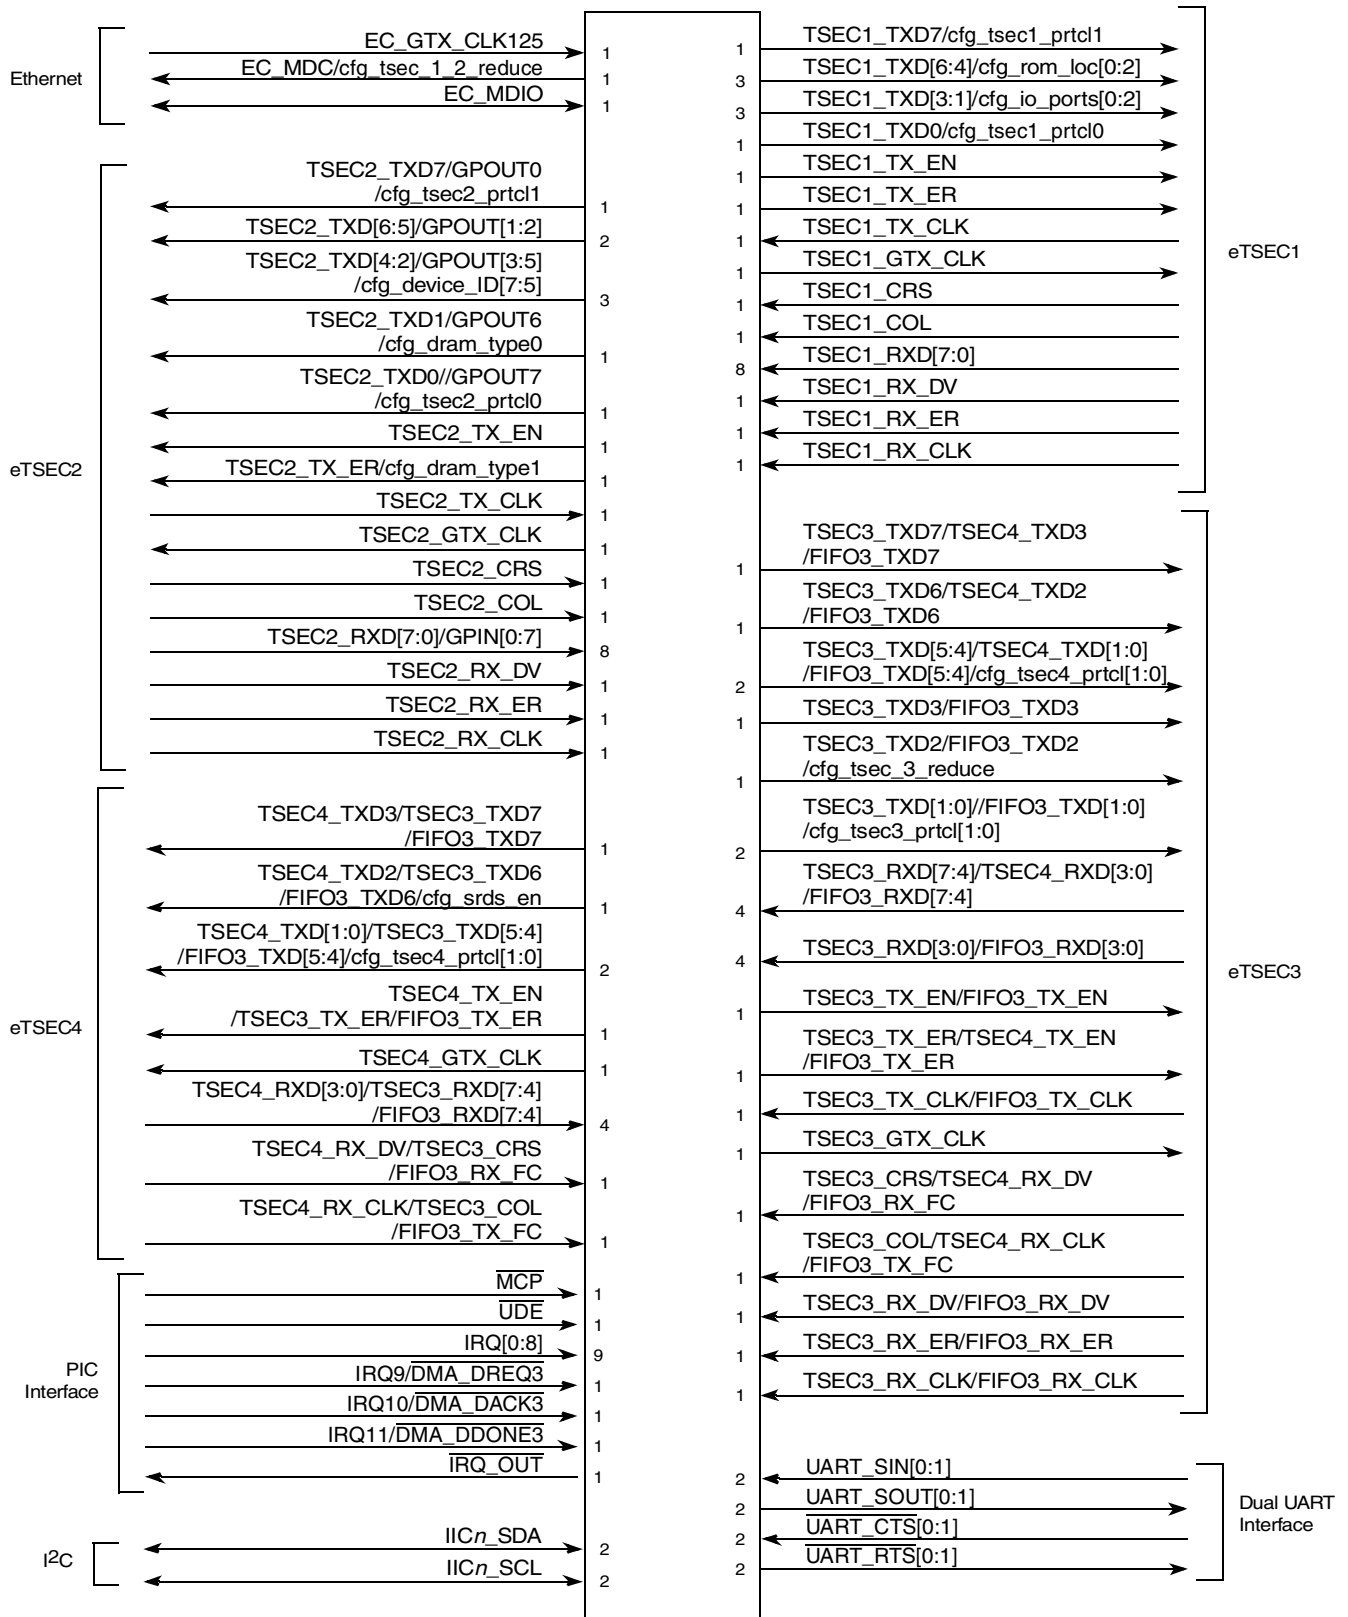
Ethernet

EC_GTX_CLK125 1
EC_MDC/cfg_tsec_1_2_reduce 1
EC_MDIO 1

eTSEC2

TSEC2_TXD7/GPOUT0 /cfg_tsec2_prtcl1 1
TSEC2_TXD[6:5]/GPOUT[1:2] 2
TSEC2_TXD[4:2]/GPOUT[3:5] /cfg_device_ID[7:5] 3
TSEC2_TXD1/GPOUT6 /cfg_dram_type0 1
TSEC2_TXD0//GPOUT7 /cfg_tsec2_prtcl0 1
TSEC2_TX_EN 1
TSEC2_TX_ER/cfg_dram_type1 1
TSEC2_TX_CLK 1
TSEC2_GTX_CLK 1
TSEC2_CRS 1
TSEC2_COL 1
TSEC2_RXD[7:0]/GPIN[0:7] 8
TSEC2_RX_DV 1
TSEC2_RX_ER 1
TSEC2_RX_CLK 1

eTSEC4

TSEC4_TXD3/TSEC3_TXD7 /FIFO3_TXD7 1
TSEC4_TXD2/TSEC3_TXD6 /FIFO3_TXD6/cfg_srds_en 1
TSEC4_TXD[1:0]/TSEC3_TXD[5:4] /FIFO3_TXD[5:4]/cfg_tsec4_prtcl[1:0] 2
TSEC4_TX_EN /TSEC3_TX_ER/FIFO3_TX_ER 1
TSEC4_GTX_CLK 1
TSEC4_RXD[3:0]/TSEC3_RXD[7:4] /FIFO3_RXD[7:4] 4
TSEC4_RX_DV/TSEC3_CRS /FIFO3_RX_FC 1
TSEC4_RX_CLK/TSEC3_COL /FIFO3_TX_FC 1

PIC Interface

$\overline{MCP}$ 1
$\overline{UDE}$ 1
IRQ[0:8] 9
IRQ9/$\overline{DMA\_DREQ3}$ 1
IRQ10/$\overline{DMA\_DACK3}$ 1
IRQ11/$\overline{DMA\_DDONE3}$ 1
$\overline{IRQ\_OUT}$ 1

I2C

IIC*n*_SDA 2
IIC*n*_SCL 2

1 TSEC1_TXD7/cfg_tsec1_prtcl1
3 TSEC1_TXD[6:4]/cfg_rom_loc[0:2]
3 TSEC1_TXD[3:1]/cfg_io_ports[0:2]
1 TSEC1_TXD0/cfg_tsec1_prtcl0
1 TSEC1_TX_EN
1 TSEC1_TX_ER
1 TSEC1_TX_CLK
1 TSEC1_GTX_CLK
1 TSEC1_CRS
1 TSEC1_COL
8 TSEC1_RXD[7:0]
1 TSEC1_RX_DV
1 TSEC1_RX_ER
1 TSEC1_RX_CLK

eTSEC1

1 TSEC3_TXD7/TSEC4_TXD3 /FIFO3_TXD7
1 TSEC3_TXD6/TSEC4_TXD2 /FIFO3_TXD6
2 TSEC3_TXD[5:4]/TSEC4_TXD[1:0] /FIFO3_TXD[5:4]/cfg_tsec4_prtcl[1:0]
1 TSEC3_TXD3/FIFO3_TXD3
1 TSEC3_TXD2/FIFO3_TXD2 /cfg_tsec_3_reduce
2 TSEC3_TXD[1:0]//FIFO3_TXD[1:0] /cfg_tsec3_prtcl[1:0]
4 TSEC3_RXD[7:4]/TSEC4_RXD[3:0] /FIFO3_RXD[7:4]
4 TSEC3_RXD[3:0]/FIFO3_RXD[3:0]
1 TSEC3_TX_EN/FIFO3_TX_EN
1 TSEC3_TX_ER/TSEC4_TX_EN /FIFO3_TX_ER
1 TSEC3_TX_CLK/FIFO3_TX_CLK
1 TSEC3_GTX_CLK
1 TSEC3_CRS/TSEC4_RX_DV /FIFO3_RX_FC
1 TSEC3_COL/TSEC4_RX_CLK /FIFO3_TX_FC
1 TSEC3_RX_DV/FIFO3_RX_DV
1 TSEC3_RX_ER/FIFO3_RX_ER
1 TSEC3_RX_CLK/FIFO3_RX_CLK

eTSEC3

2 UART_SIN[0:1]
2 UART_SOUT[0:1]
2 $\overline{UART\_CTS}$[0:1]
2 $\overline{UART\_RTS}$[0:1]

Dual UART Interface